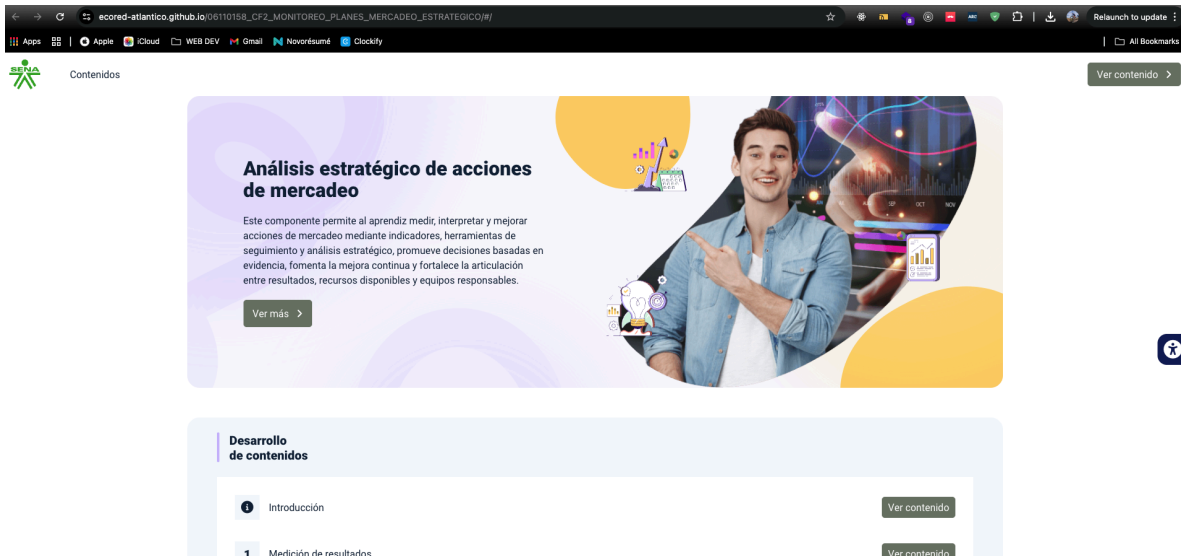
ecored-atlantico.github.io/06110158_CF2_MONITOREO_PLANES_MERCADEO_ESTRATEGICO/#/

Relaunch to update

Apps | Apple iCloud WEB DEV Gmail Novorésumé Clockify

All Bookmarks

SENA

Contenidos

Ver contenido >

Análisis estratégico de acciones de mercadeo

Este componente permite al aprendiz medir, interpretar y mejorar acciones de mercadeo mediante indicadores, herramientas de seguimiento y análisis estratégico, promueve decisiones basadas en evidencia, fomenta la mejora continua y fortalece la articulación entre resultados, recursos disponibles y equipos responsables.

Ver más >

SEP OCT NOV

Desarrollo de contenidos

Introducción

Ver contenido

1 Medición de resultados

Ver contenido